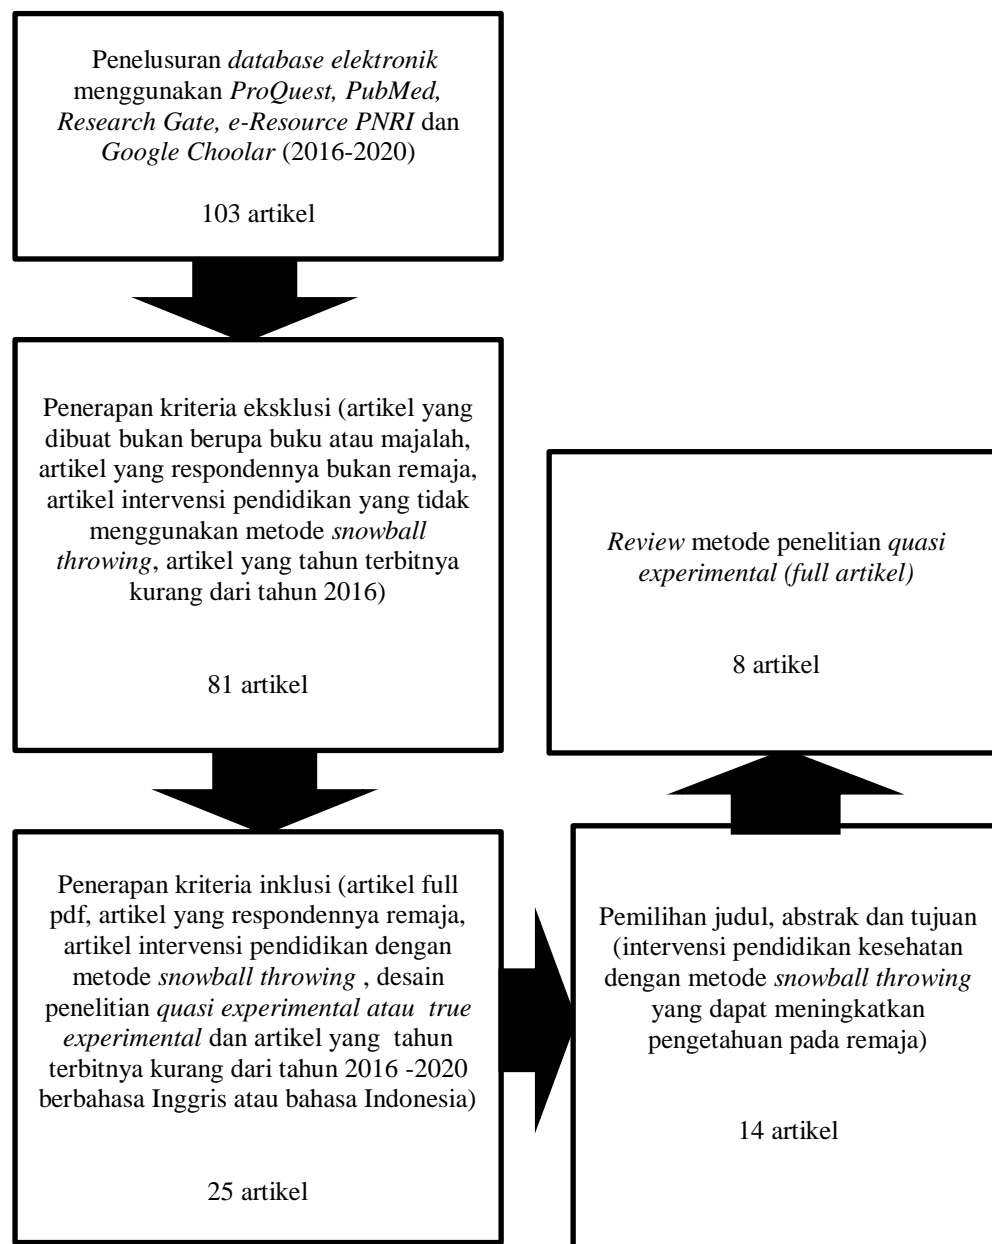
Penelusuran database elektronik menggunakan ProQuest, PubMed, Research Gate, e-Resource PNRI dan Google Choolar (2016-2020)

103 artikel

Penerapan kriteria eksklusi (artikel yang dibuat bukan berupa buku atau majalah, artikel yang respondennya bukan remaja, artikel intervensi pendidikan yang tidak menggunakan metode snowball throwing, artikel yang tahun terbitnya kurang dari tahun 2016)

81 artikel

Penerapan kriteria inklusi (artikel full pdf, artikel yang respondennya remaja, artikel intervensi pendidikan dengan metode snowball throwing , desain penelitian quasi experimental atau true experimental dan artikel yang tahun terbitnya kurang dari tahun 2016 -2020 berbahasa Inggris atau bahasa Indonesia)

25 artikel

Pemilihan judul, abstrak dan tujuan (intervensi pendidikan kesehatan dengan metode snowball throwing yang dapat meningkatkan pengetahuan pada remaja)

14 artikel

Review metode penelitian quasi experimental (full artikel)

8 artikel